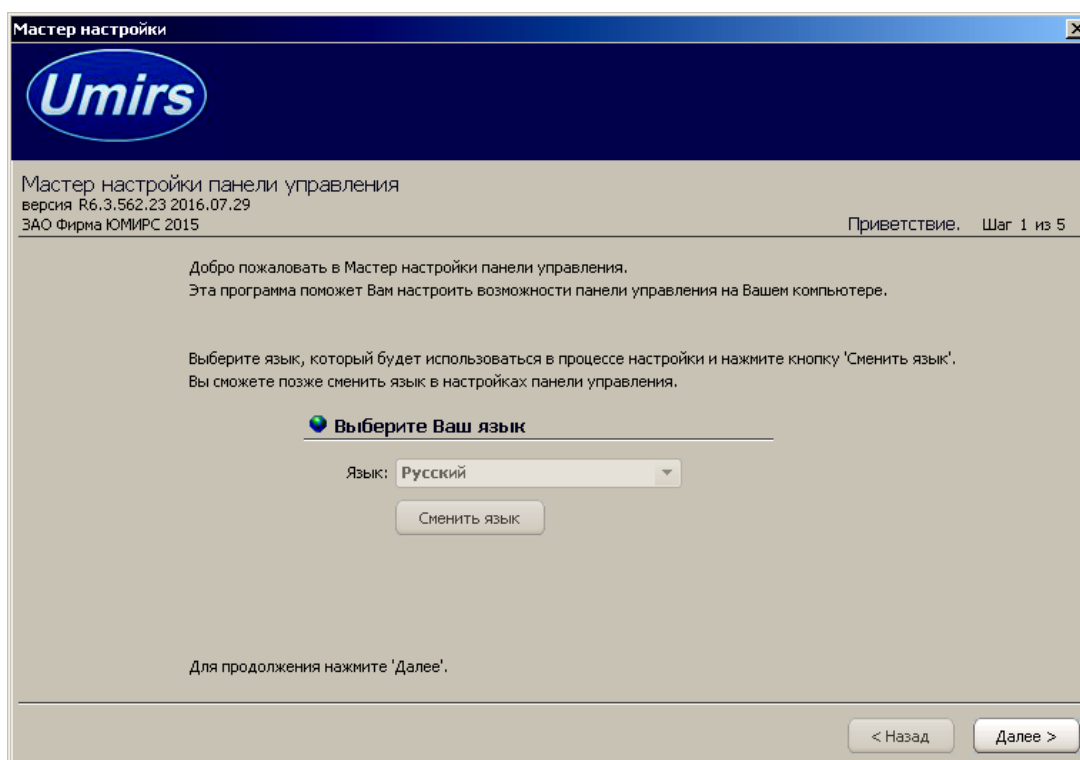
Мастер настройки

Umirs

Мастер настройки панели управления
версия R6.3.562.23 2016.07.29
ЗАО Фирма ЮМИРС 2015

Приветствие. Шаг 1 из 5

Добро пожаловать в Мастер настройки панели управления.
Эта программа поможет Вам настроить возможности панели управления на Вашем компьютере.

Выберите язык, который будет использоваться в процессе настройки и нажмите кнопку 'Сменить язык'.
Вы сможете позже сменить язык в настройках панели управления.

Выберите Ваш язык

Язык: Русский

Сменить язык

Для продолжения нажмите 'Далее'.

< Назад

Далее >